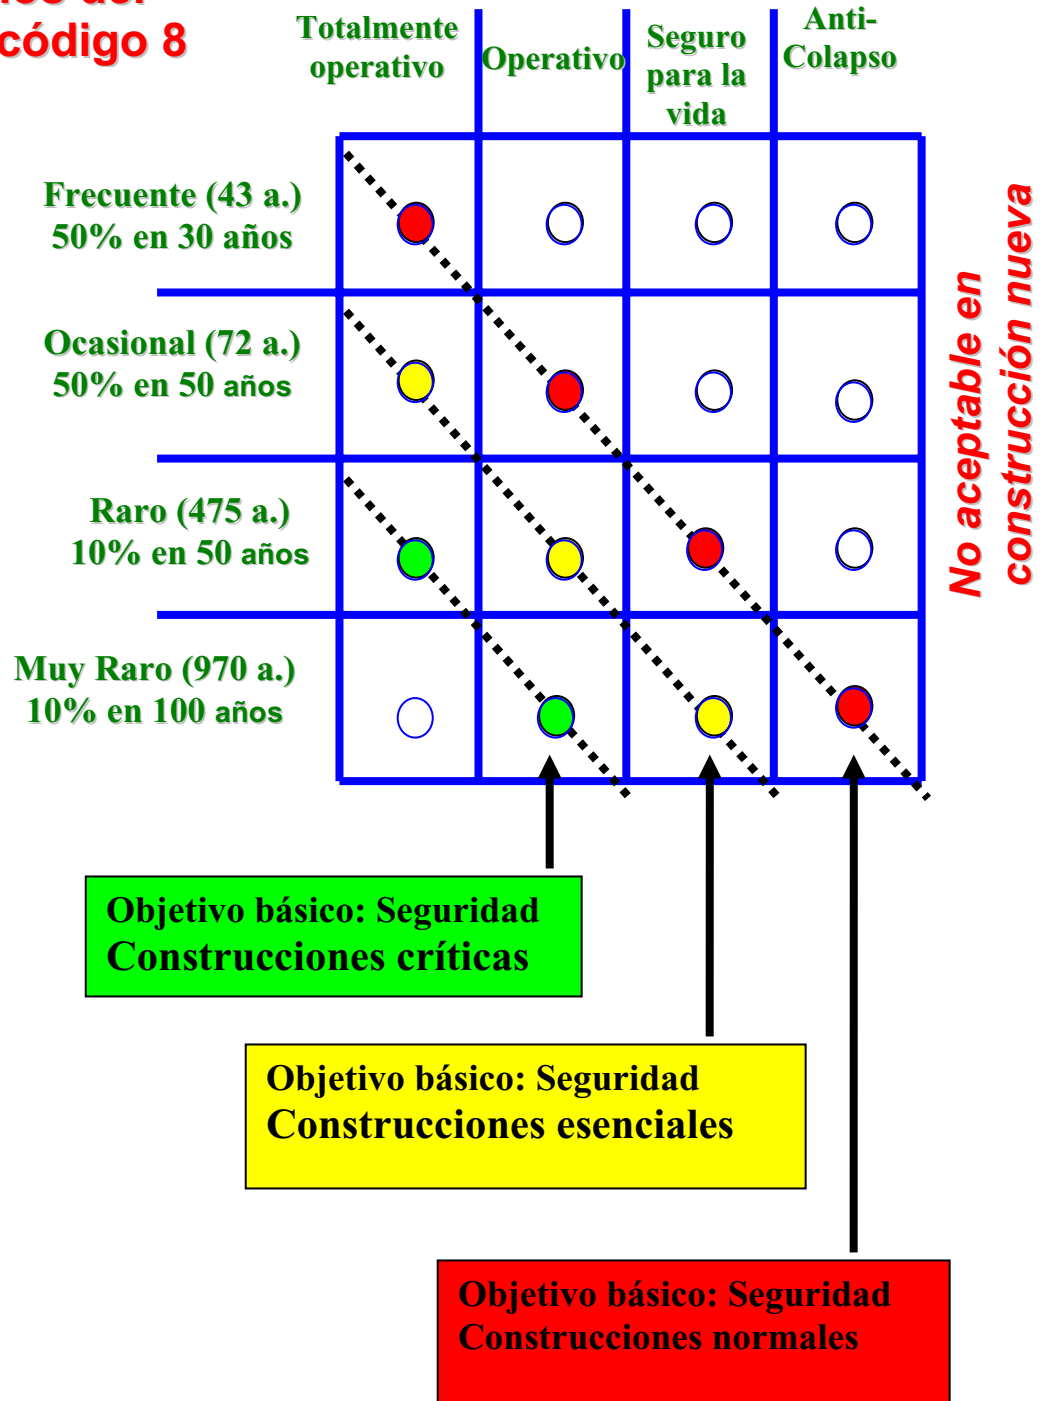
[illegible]
código 8

Totalmente operativo

Operativo

Seguro para la vida

Anti-Colapso

Frecuente (43 a.)
50% en 30 años

Ocasional (72 a.)
50% en 50 años

Raro (475 a.)
10% en 50 años

Muy Raro (970 a.)
10% en 100 años

No aceptable en construcción nueva

Objetivo básico: Seguridad
Construcciones críticas

Objetivo básico: Seguridad
Construcciones esenciales

Objetivo básico: Seguridad
Construcciones normales